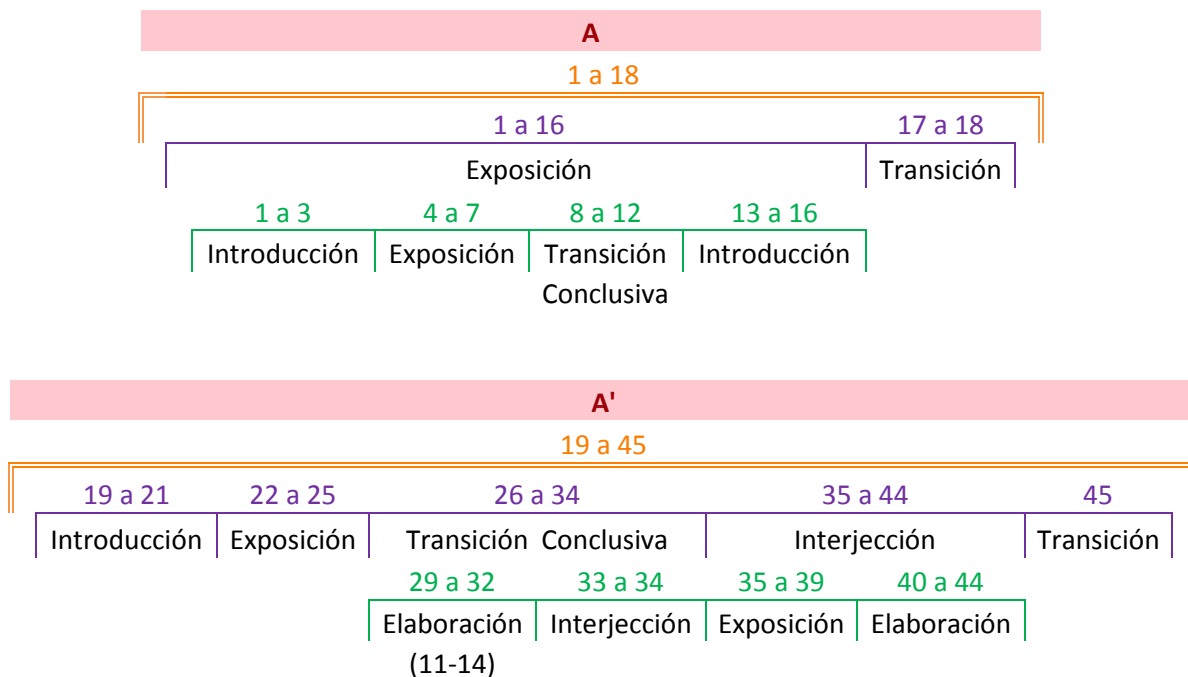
A

1 a 18

1 a 16 | 17 a 18

Exposición | Transición

1 a 3 | 4 a 7 | 8 a 12 | 13 a 16

Introducción | Exposición | Transición Conclusiva | Introducción

A'

19 a 45

19 a 21 | 22 a 25 | 26 a 34 | 35 a 44 | 45

Introducción | Exposición | Transición Conclusiva | Interjección | Transición

29 a 32 | 33 a 34 | 35 a 39 | 40 a 44

Elaboración (11-14) | Interjección | Exposición | Elaboración